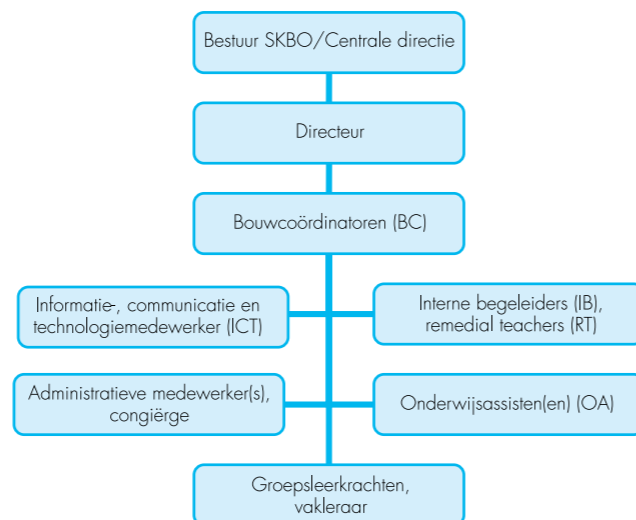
Bestuur SKBO/Centrale directie

Directeur

Bouwcoördinatoren (BC)

Informatie-, communicatie en technologiemedewerker (ICT)

Interne begeleiders (IB), remedial teachers (RT)

Administratieve medewerker(s), congiërge

Onderwijsassisten(en) (OA)

Groepsleerkrachten, vakleraar